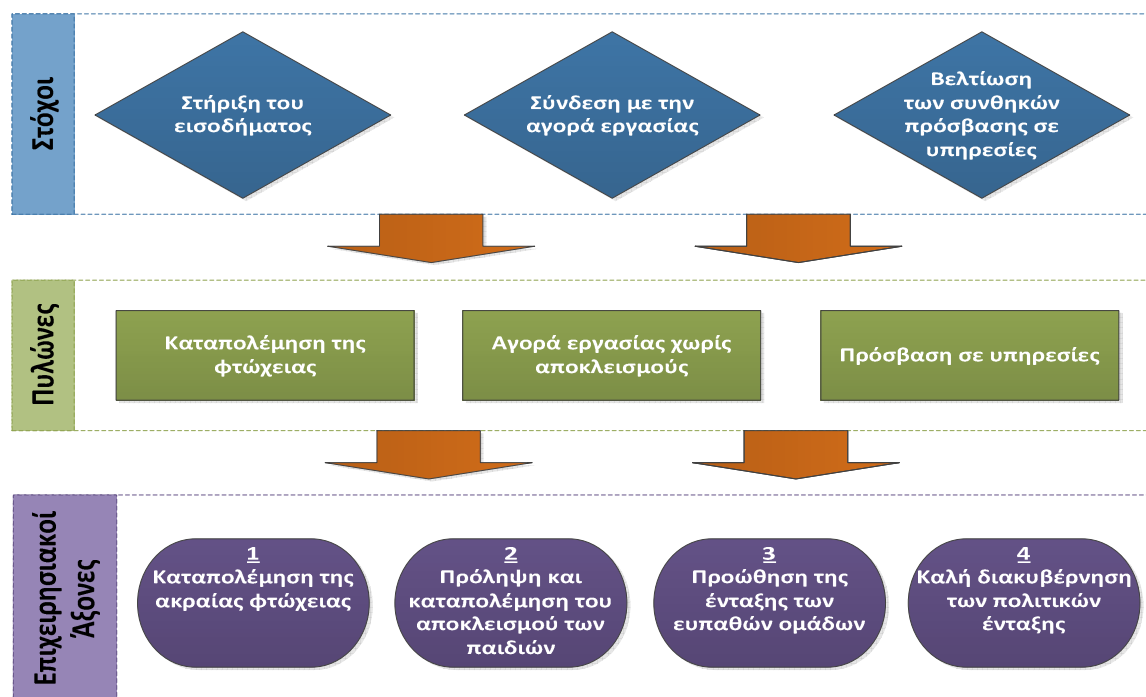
Στόχοι

Στήριξη του εισοδήματος

Σύνδεση με την αγορά εργασίας

Βελτίωση των συνθηκών πρόσβασης σε υπηρεσίες

Πυλώνες

Καταπολέμηση της φτώχειας

Αγορά εργασίας χωρίς αποκλεισμούς

Πρόσβαση σε υπηρεσίες

Επιχειρησιακοί Άξονες

1
Καταπολέμηση της ακραίας φτώχειας

2
Πρόληψη και καταπολέμηση του αποκλεισμού των παιδιών

3
Προώθηση της ένταξης των ευπαθών ομάδων

4
Καλή διακυβέρνηση των πολιτικών ένταξης